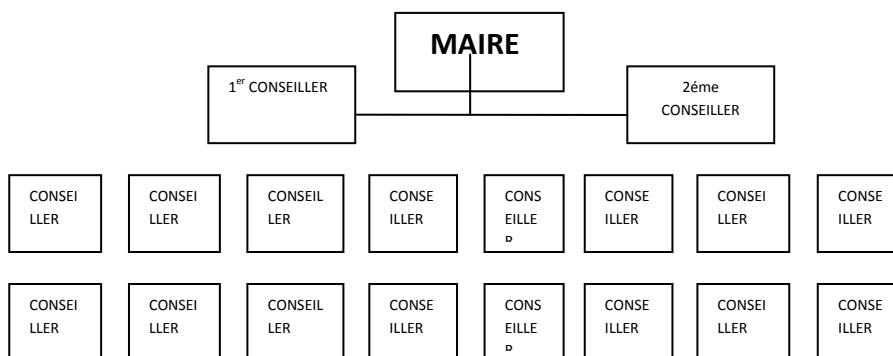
MAIRE

1$^{er}$ CONSEILLER

2éme CONSEILLER

CONSEILLER

CONSEILLER

CONSEILLER

CONSEILLER

CONSEILLE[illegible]

CONSEILLER

CONSEILLER

CONSEILLER

CONSEILLER

CONSEILLER

CONSEILLER

CONSEILLER

CONSEILLE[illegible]

CONSEILLER

CONSEILLER

CONSEILLER